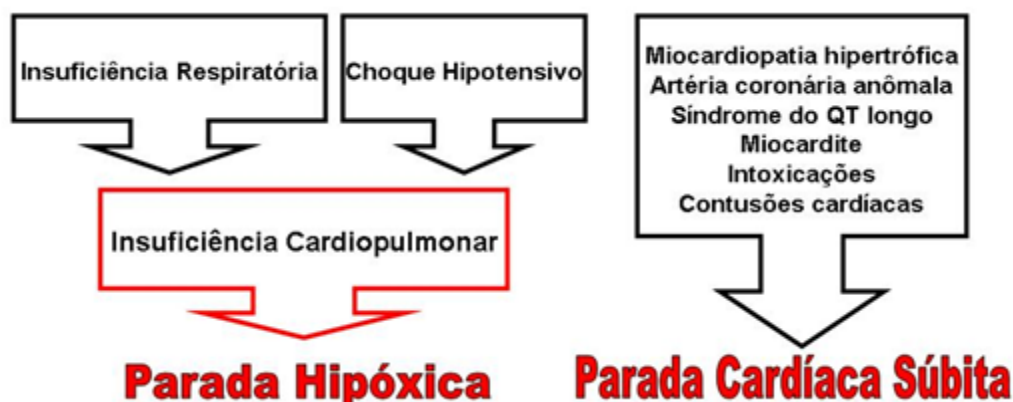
Insuficiência Respiratória

Choque Hipotensivo

Insuficiência Cardiopulmonar

Parada Hipóxica

Miocardiopatia hipertrófica
Artéria coronária anômala
Síndrome do QT longo
Miocardite
Intoxicações
Contusões cardíacas

Parada Cardíaca Súbita